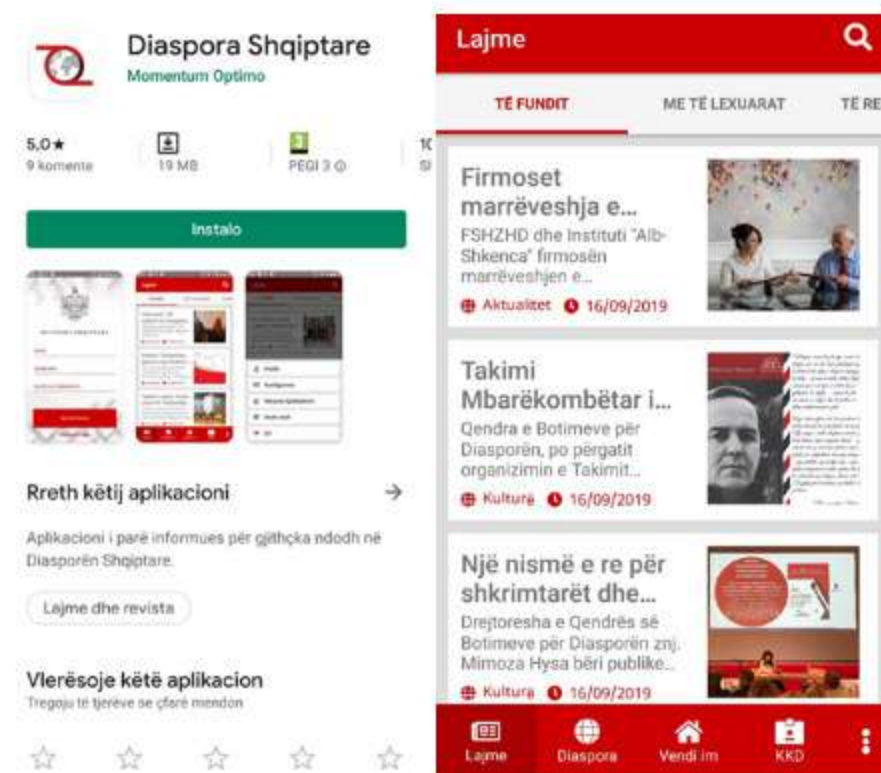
Diaspora Shqiptare
Momentum Optimo

5,0★
9 komente

19 MB

3
PEGI 3 ⓘ

1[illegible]
S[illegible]

Instalo

Rreth këtij aplikacioni →

Aplikacioni i parë informues për gjithçka ndodh në Diasporën Shqiptare.

Lajme dhe revista

Vlerësoje këtë aplikacion
Tregoju të tjerëve se çfarë mendon

☆ ☆ ☆ ☆ ☆

Lajme

TË FUNDIT
ME TË LEXUARAT
TË RE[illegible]

Firmoset marrëveshja e...
FSHZHD dhe Instituti "Alb-Shkenca" firmosën marrëveshjen e...
Aktualitet 16/09/2019

Takimi Mbarëkombëtar i...
Qendra e Botimeve për Diasporën, po përgatit organizimin e Takimit...
Kulturë 16/09/2019

Një nismë e re për shkrimtarët dhe...
Drejtoresha e Qendrës së Botimeve për Diasporën znj. Mimoza Hysa bëri publike...
Kultura 16/09/2019

Lajme
Diaspora
Vendi im
KKD